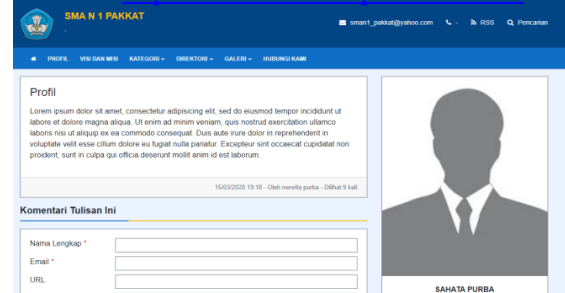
SMA N 1 PAKKAT

sman1_pakkat@yahoo.com RSS Pencarian

PROFIL VISI DAN MISI KATEGORI DIREKTORI GALERI HUBUNGI KAMI

Profil

Lorem ipsum dolor sit amet, consectetur adipisicing elit, sed do eiusmod tempor incididunt ut labore et dolore magna aliqua. Ut enim ad minim veniam, quis nostrud exercitation ullamco laboris nisi ut aliquip ex ea commodo consequat. Duis aute irure dolor in reprehenderit in voluptate velit esse cillum dolore eu fugiat nulla pariatur. Excepteur sint occaecat cupidatat non proident, sunt in culpa qui officia deserunt mollit anim id est laborum.

15/03/2020 19:18 - Oleh norvita purba - Dilihat 9 kali

Komentari Tulisan Ini

Nama Lengkap *

Email *

URL

SAHATA PURBA